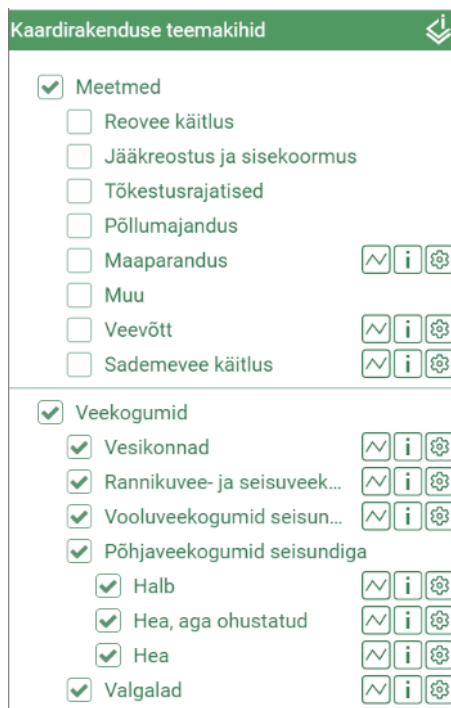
Kaardirakenduse teemakihid

Meetmed
Reovee käitlus
Jääkreostus ja sisekoormus
Tõkestusrajatised
Põllumajandus
Maaparandus
Muu
Veevõtt
Sademevee käitlus

Veekogumid
Vesikonnad
Rannikuvee- ja seisuveek...
Vooluveekogumid seisun...
Põhjaveekogumid seisundiga
Halb
Hea, aga ohustatud
Hea
Valgalad